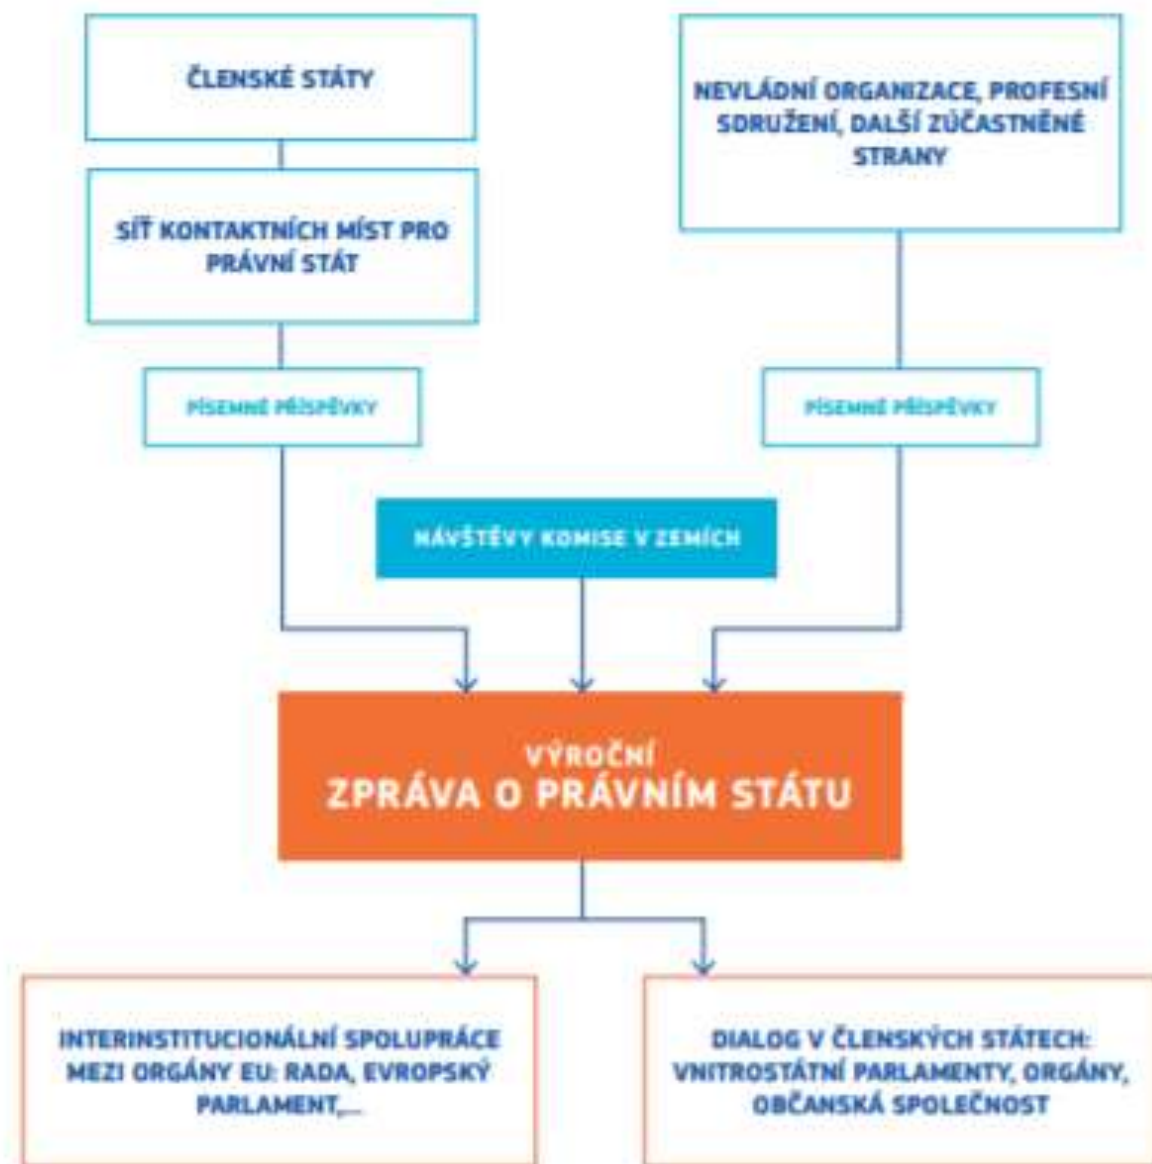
ČLENSKÉ STÁTY

SÍŤ KONTAKTNÍCH MÍST PRO PRÁVNÍ STÁT

PÍSEMNÉ PŘÍSPĚVKY

NEVLÁDNÍ ORGANIZACE, PROFESNÍ SDRUŽENÍ, DALŠÍ ZÚČASTNĚNÉ STRANY

PÍSEMNÉ PŘÍSPĚVKY

NÁVŠTĚVY KOMISE V ZEMÍCH

VÝROČNÍ
ZPRÁVA O PRÁVNÍM STÁTU

INTERINSTITUCIONÁLNÍ SPOLUPRÁCE MEZI ORGÁNY EU: RADA, EVROPSKÝ PARLAMENT,...

DIALOG V ČLENSKÝCH STÁTECH: VNITROSTÁTNÍ PARLAMENTY, ORGÁNY, OBČANSKÁ SPOLEČNOST